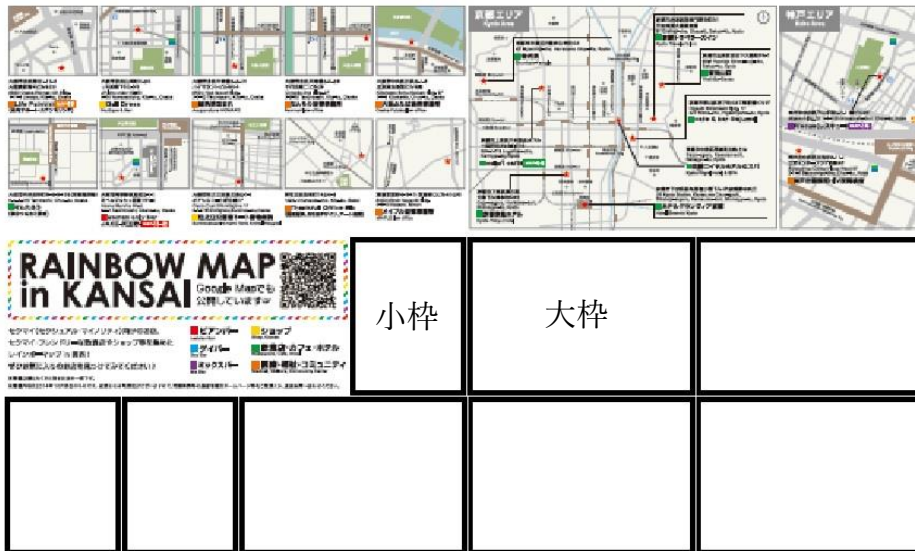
京都エリア
Kyoto Area

神戸エリア
Kobe Area

RAINBOW MAP in KANSAI

Google Mapでも公開しています

セクマイ(セクシュアル・マイノリティ)の方の店舗、セクマイ・フレンドリーな飲食店やショップ等を集めたレインボーマップ in 関西!

ぜひ皆様に入る前の勉強にされてみてください!

ゲイバー

ショップ

ミックスバー

飲食店・カフェ・ホテル

ビアンバー

医療・福祉・コミュニティ

小枠

大枠